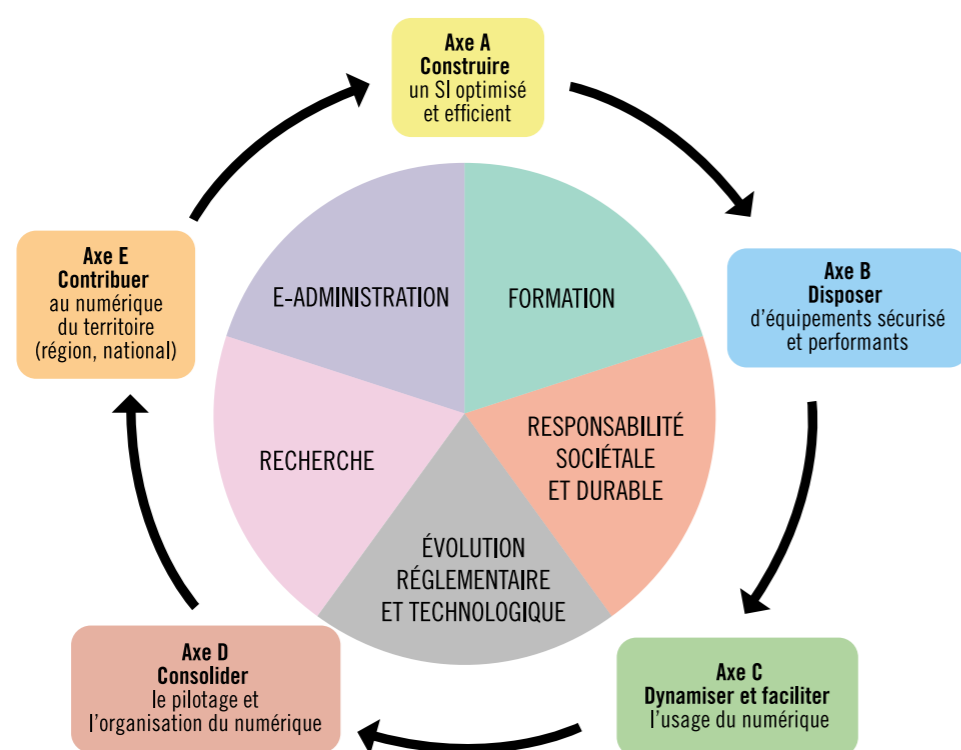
Axe A
Construire
un SI optimisé et efficient

Axe B
Disposer
d'équipements sécurisé et performants

Axe C
Dynamiser et faciliter
l'usage du numérique

Axe D
Consolider
le pilotage et l'organisation du numérique

Axe E
Contribuer
au numérique du territoire (région, national)

E-ADMINISTRATION

FORMATION

RESPONSABILITÉ SOCIÉTALE ET DURABLE

ÉVOLUTION RÉGLEMENTAIRE ET TECHNOLOGIQUE

RECHERCHE